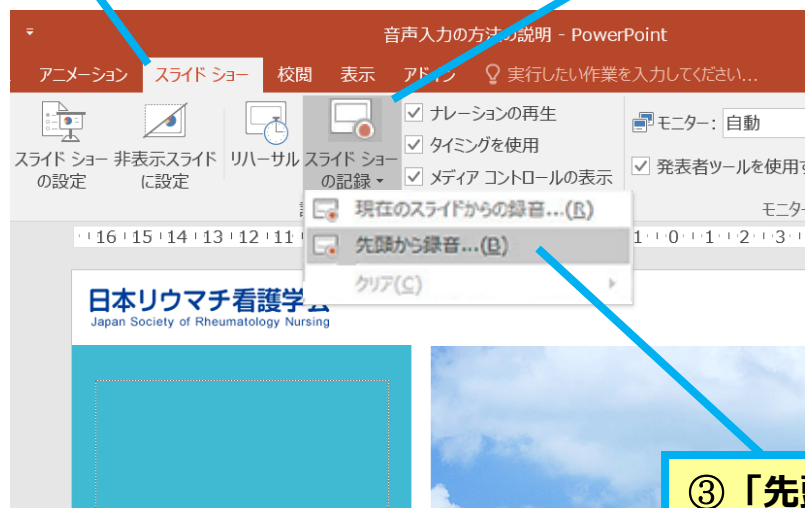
音声入力の方法の説明 - PowerPoint

アニメーション
スライド ショー
校閲
表示
アドイン
実行したい作業を入力してください...

スライド ショーの設定
非表示スライドに設定
リハーサル
スライド ショーの記録
ナレーションの再生
タイミングを使用
メディア コントロールの表示
モニター: 自動
発表者ツールを使用す
モニタ

現在のスライドからの録音...(R)
先頭から録音...(B)
クリア(C)

16 15 14 13 12 11
1 0 1 2 3

日本リウマチ看護学会
Japan Society of Rheumatology Nursing

③「先